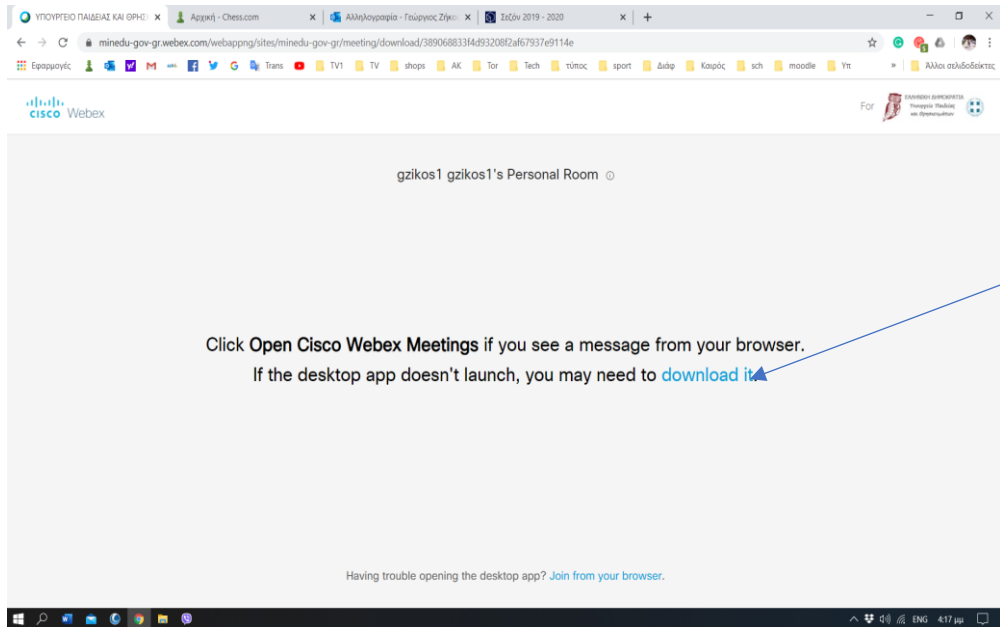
ΥΠΟΥΡΓΕΙΟ ΠΑΙΔΕΙΑΣ ΚΑΙ ΘΡΗΣ
Αρχική - Chess.com
Αλληλογραφία - Γεώργιος Ζήκο
Σεζόν 2019 - 2020

minedu-gov-gr.webex.com/webappng/sites/minedu-gov-gr/meeting/download/389068833f4d93208f2af67937e9114e

Εφαρμογές Trans TV1 TV shops AK Tor Tech τύπος sport Διάφ Καιρός sch moodle Υπ » Άλλοι σελιδοδείκτες

cisco Webex

For ΕΛΛΗΝΙΚΗ ΔΗΜΟΚΡΑΤΙΑ Υπουργείο Παιδείας και Θρησκευμάτων

gzikos1 gzikos1's Personal Room

Click **Open Cisco Webex Meetings** if you see a message from your browser.
If the desktop app doesn't launch, you may need to download it.

Having trouble opening the desktop app? Join from your browser.

ENG 4:17 μμ